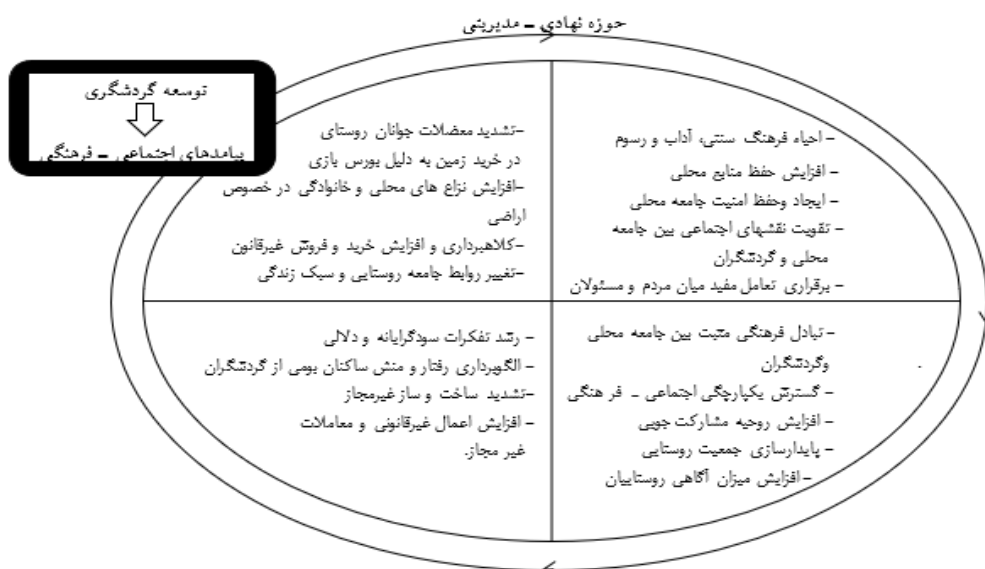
حوزه نهادی ـ مدیریتی

توسعه گردشگری

پیامدهای اجتماعی ـ فرهنگی

– احیاء فرهنگ سنتی، آداب و رسوم
– افزایش حفظ منابع محلی
– ایجاد وحفظ امنیت جامعه محلی
– تقویت نقشهای اجتماعی بین جامعه محلی و گردشگران
– برقراری تعامل مفید میان مردم و مسئولان

–تشدید معضلات جوانان روستای در خرید زمین به دلیل بورس بازی
–افزایش نزاع های محلی و خانوادگی در خصوص اراضی
–کلاهبرداری و افزایش خرید و فروش غیرقانون
–تغییر روابط جامعه روستایی و سبک زندگی

–تبادل فرهنگی مثبت بین جامعه محلی وگردشگران
– گسترش یکپارچگی اجتماعی ـ فرهنگی
– افزایش روحیه مشارکت جویی
– پایدارسازی جمعیت روستایی
–افزایش میزان آگاهی روستاییان

– رشد تفکرات سودگرایانه و دلالی
– الگوبرداری رفتار و منش ساکنان بومی از گردشگران
–تشدید ساخت و ساز غیرمجاز
– افزایش اعمال غیرقانونی و معاملات غیر مجاز.